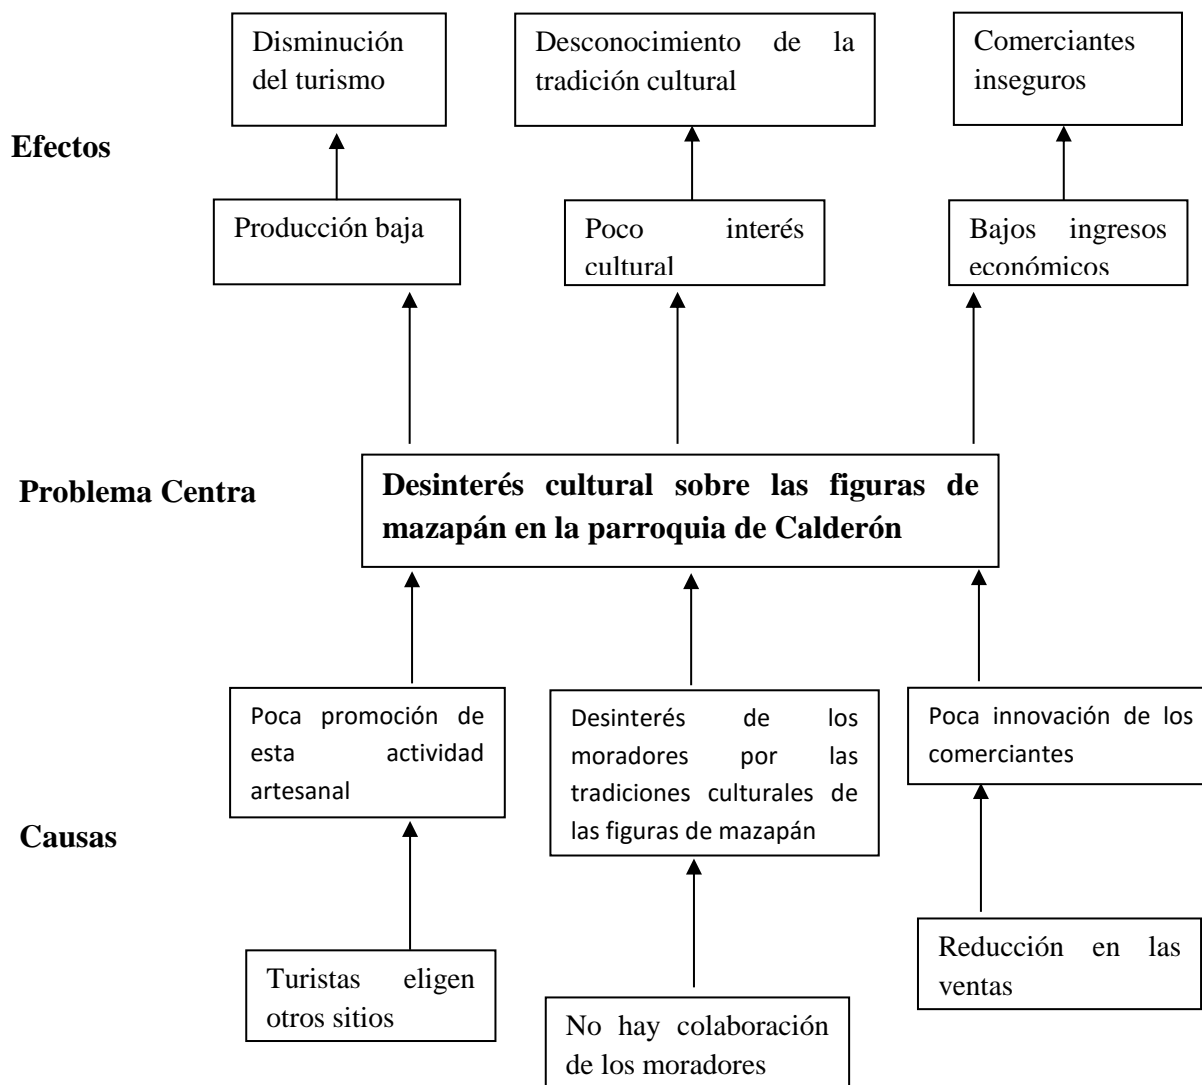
Efectos

Disminución del turismo

Desconocimiento de la tradición cultural

Comerciantes inseguros

Producción baja

Poco interés cultural

Bajos ingresos económicos

Problema Centra

Desinterés cultural sobre las figuras de mazapán en la parroquia de Calderón

Causas

Poca promoción de esta actividad artesanal

Desinterés de los moradores por las tradiciones culturales de las figuras de mazapán

Poca innovación de los comerciantes

Turistas eligen otros sitios

No hay colaboración de los moradores

Reducción en las ventas